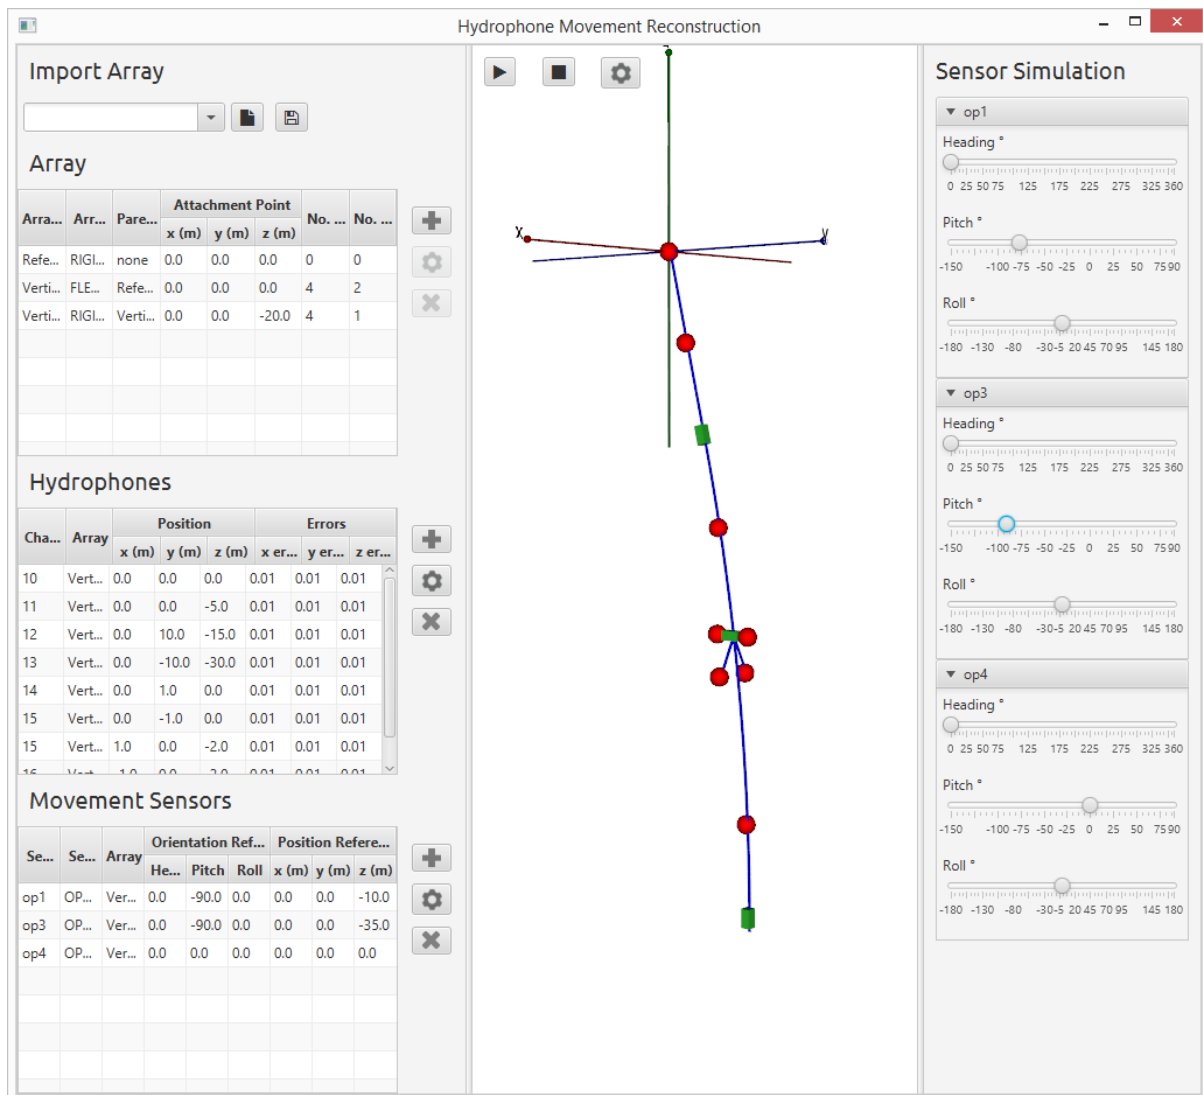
Hydrophone Movement Reconstruction

Import Array

Array

| Arra... | Arr... | Pare... | Attachment Point x (m) | y (m) | z (m) | No. ... | No. ... |
|---|---|---|---|---|---|---|---|
| Refe... | RIGI... | none | 0.0 | 0.0 | 0.0 | 0 | 0 |
| Verti... | FLE... | Refe... | 0.0 | 0.0 | 0.0 | 4 | 2 |
| Verti... | RIGI... | Verti... | 0.0 | 0.0 | -20.0 | 4 | 1 |

Hydrophones

| Cha... | Array | Position x (m) | y (m) | z (m) | Errors x er... | y er... | z er... |
|---|---|---|---|---|---|---|---|
| 10 | Vert... | 0.0 | 0.0 | 0.0 | 0.01 | 0.01 | 0.01 |
| 11 | Vert... | 0.0 | 0.0 | -5.0 | 0.01 | 0.01 | 0.01 |
| 12 | Vert... | 0.0 | 10.0 | -15.0 | 0.01 | 0.01 | 0.01 |
| 13 | Vert... | 0.0 | -10.0 | -30.0 | 0.01 | 0.01 | 0.01 |
| 14 | Vert... | 0.0 | 1.0 | 0.0 | 0.01 | 0.01 | 0.01 |
| 15 | Vert... | 0.0 | -1.0 | 0.0 | 0.01 | 0.01 | 0.01 |
| 15 | Vert... | 1.0 | 0.0 | -2.0 | 0.01 | 0.01 | 0.01 |

Movement Sensors

| Se... | Se... | Array | Orientation Ref... He... | Pitch | Roll | Position Refere... x (m) | y (m) | z (m) |
|---|---|---|---|---|---|---|---|---|
| op1 | OP... | Ver... | 0.0 | -90.0 | 0.0 | 0.0 | 0.0 | -10.0 |
| op3 | OP... | Ver... | 0.0 | -90.0 | 0.0 | 0.0 | 0.0 | -35.0 |
| op4 | OP... | Ver... | 0.0 | 0.0 | 0.0 | 0.0 | 0.0 | 0.0 |

x y

Sensor Simulation

op1
Heading °
0 25 50 75 125 175 225 275 325 360
Pitch °
-150 -100 -75 -50 -25 0 25 50 75 90
Roll °
-180 -130 -80 -30 -5 20 45 70 95 145 180

op3
Heading °
0 25 50 75 125 175 225 275 325 360
Pitch °
-150 -100 -75 -50 -25 0 25 50 75 90
Roll °
-180 -130 -80 -30 -5 20 45 70 95 145 180

op4
Heading °
0 25 50 75 125 175 225 275 325 360
Pitch °
-150 -100 -75 -50 -25 0 25 50 75 90
Roll °
-180 -130 -80 -30 -5 20 45 70 95 145 180